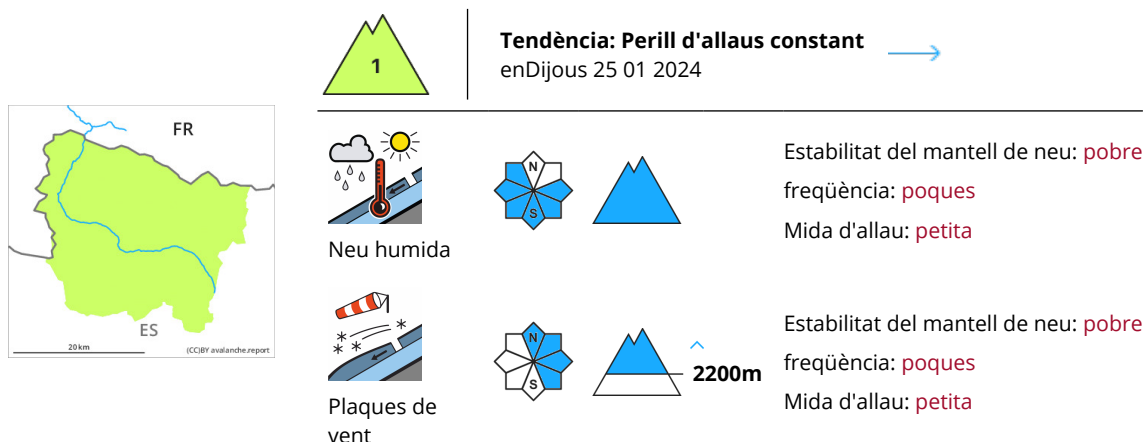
FR

ES

20 km

(CC)BY avalanche.report

1

**Tendència: Perill d'allaus constant**
enDijous 25 01 2024

Neu humida

N

S

Estabilitat del mantell de neu: pobre
freqüència: poques
Mida d'allau: petita

Plaques de vent

N

S

2200m

Estabilitat del mantell de neu: pobre
freqüència: poques
Mida d'allau: petita